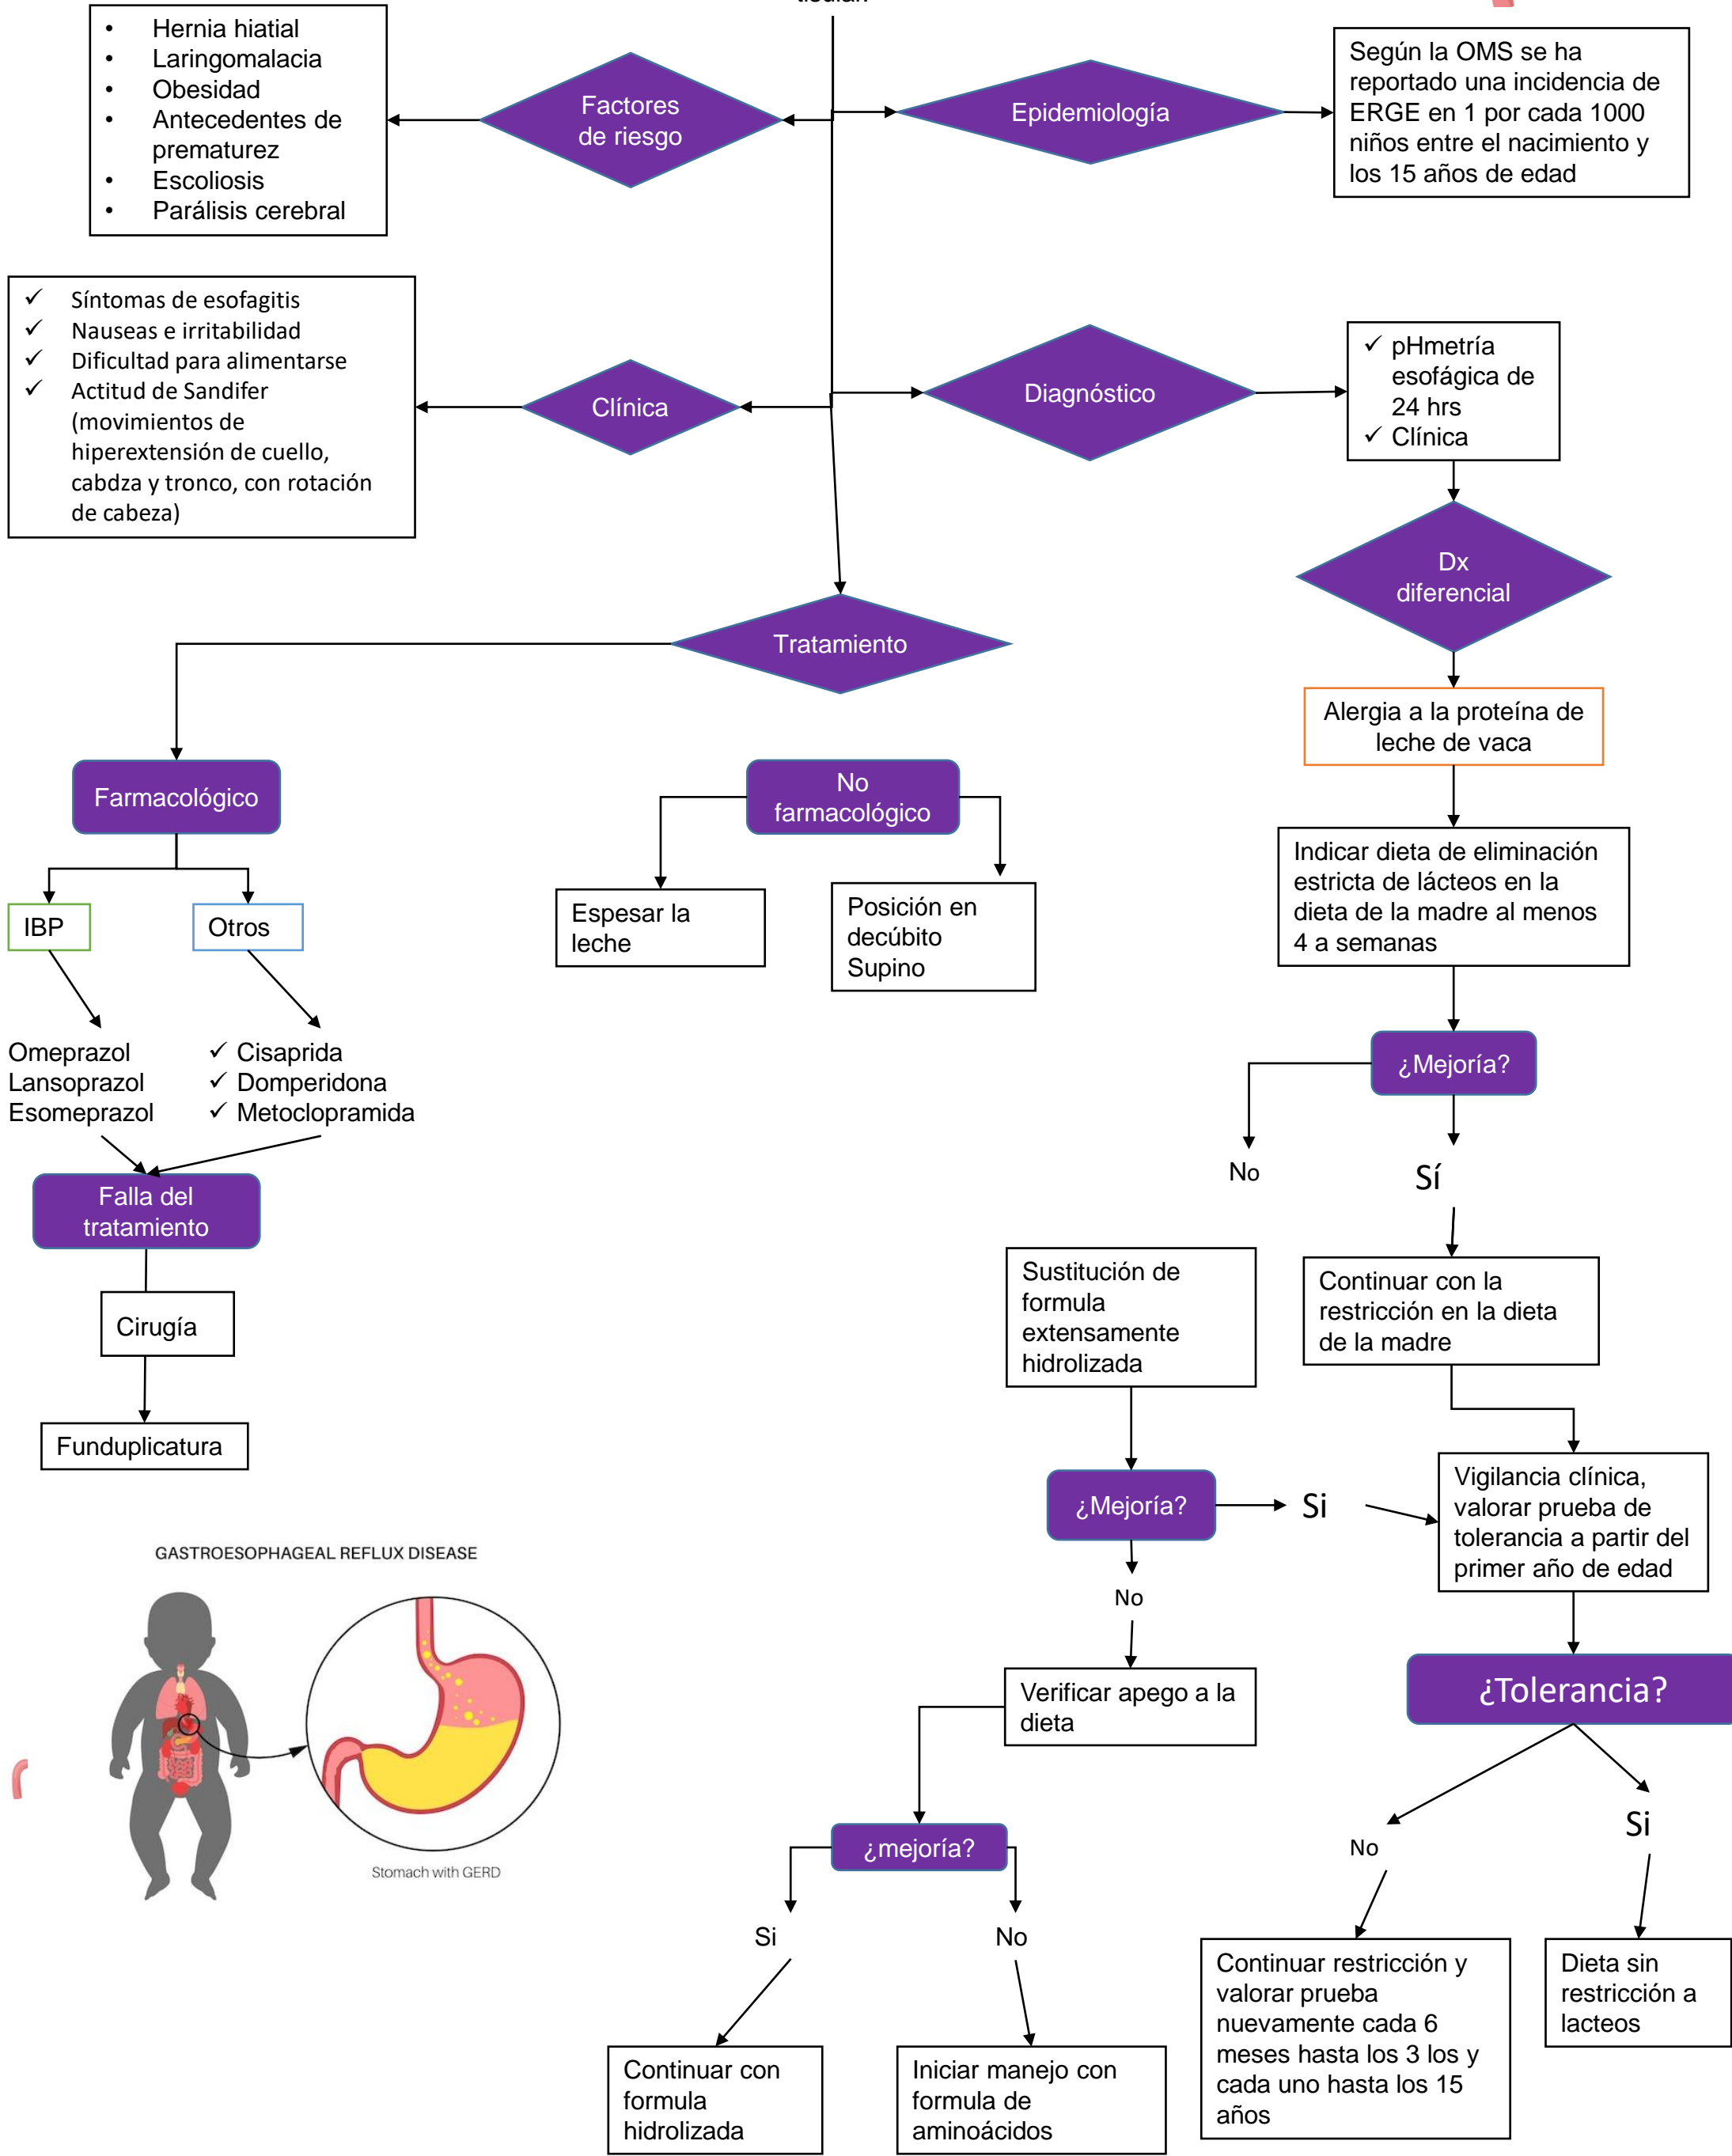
tiouth

- Hernia hiatial
- Laringomalacia
- Obesidad
- Antecedentes de prematurez
- Escoliosis
- Parálisis cerebral

Factores de riesgo

Epidemiología

Según la OMS se ha reportado una incidencia de ERGE en 1 por cada 1000 niños entre el nacimiento y los 15 años de edad

✓ Síntomas de esofagitis
✓ Nauseas e irritabilidad
✓ Dificultad para alimentarse
✓ Actitud de Sandifer (movimientos de hiperextensión de cuello, cabdza y tronco, con rotación de cabeza)

Clínica

Diagnóstico

✓ pHmetría esofágica de 24 hrs
✓ Clínica

Dx diferencial

Tratamiento

Alergia a la proteína de leche de vaca

Farmacológico

No farmacológico

Indicar dieta de eliminación estricta de lácteos en la dieta de la madre al menos 4 a semanas

IBP

Otros

Espesar la leche

Posición en decúbito Supino

Omeprazol
Lansoprazol
Esomeprazol

✓ Cisaprida
✓ Domperidona
✓ Metoclopramida

¿Mejoría?

No

Sí

Falla del tratamiento

Cirugía

Funduplicatura

Sustitución de formula extensamente hidrolizada

Continuar con la restricción en la dieta de la madre

¿Mejoría?

Si

Vigilancia clínica, valorar prueba de tolerancia a partir del primer año de edad

GASTROESOPHAGEAL REFLUX DISEASE

Stomach with GERD

No

Verificar apego a la dieta

¿Tolerancia?

No

Si

¿mejoría?

Si

No

Continuar con formula hidrolizada

Iniciar manejo con formula de aminoácidos

Continuar restricción y valorar prueba nuevamente cada 6 meses hasta los 3 los y cada uno hasta los 15 años

Dieta sin restricción a lacteos